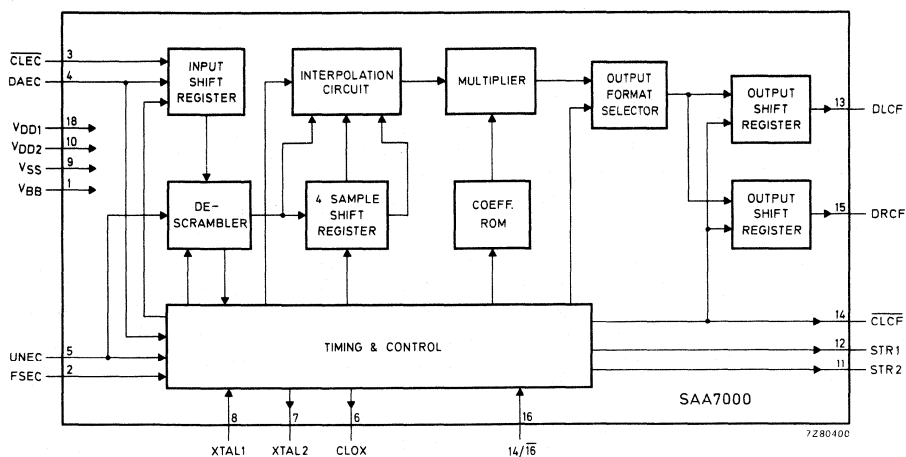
$\overline{CLEC}$ 3
DAEC 4
$V_{DD1}$ 18
$V_{DD2}$ 10
$V_{SS}$ 9
$V_{BB}$ 1
UNEC 5
FSEC 2

INPUT SHIFT REGISTER

INTERPOLATION CIRCUIT

MULTIPLIER

OUTPUT FORMAT SELECTOR

OUTPUT SHIFT REGISTER

OUTPUT SHIFT REGISTER

DE-SCRAMBLER

4 SAMPLE SHIFT REGISTER

COEFF. ROM

TIMING & CONTROL

13 DLCF
15 DRCF
14 $\overline{CLCF}$
12 STR1
11 STR2

SAA7000

8 XTAL1
7 XTAL2
6 CLOX
16 $14/\overline{16}$

7Z80400